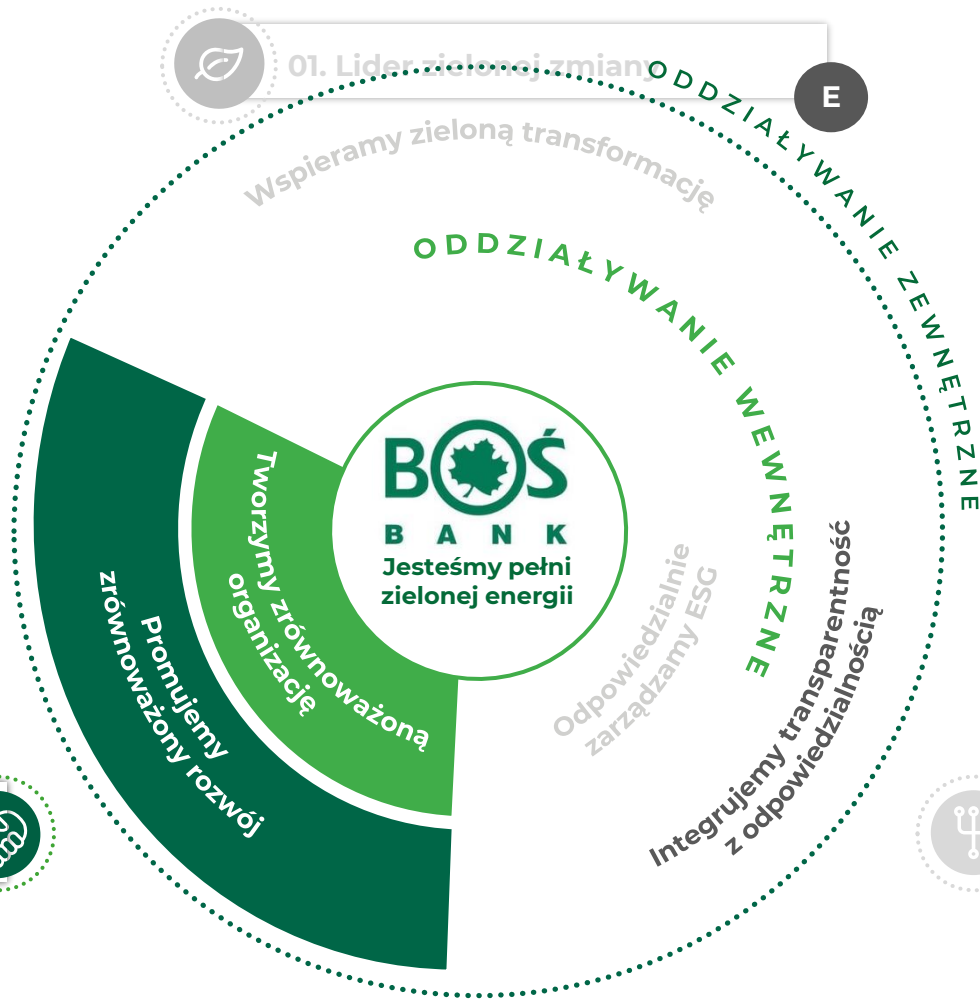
01. Lider zielonej zmiany

E

ODDZIAŁYWANIE ZEWNĘTRZNE

Wspieramy zieloną transformację

ODDZIAŁYWANIE WEWNĘTRZNE

BOŚ BANK

Jesteśmy pełni zielonej energii

Tworzymy zrównoważoną organizację

Promujemy zrównoważony rozwój

Odpowiedzialnie zarządzamy ESG

Integrujemy transparentność z odpowiedzialnością